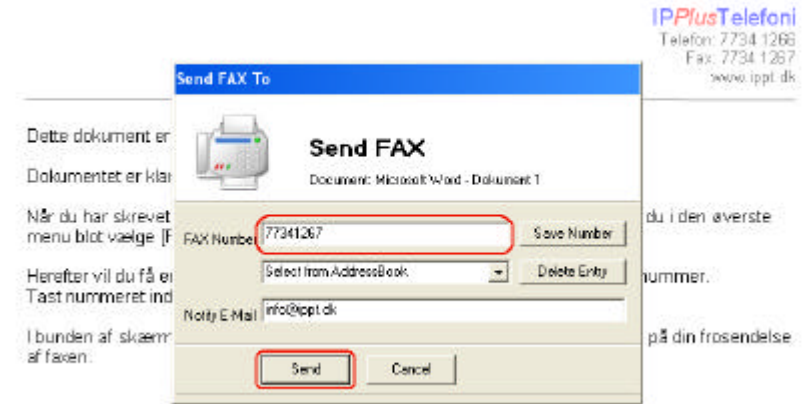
IPPlusTelefoni
Telefon: 7734 1266
Fax: 7734 1267
www.ippt.dk

Dette dokument er

Dokumentet er klar

Når du har skrevet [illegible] du i den øverste menu blot vælge [F

Herefter vil du få e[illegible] nummer. Tast nummeret ind

I bunden af skærm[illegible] på din frosendelse af faxen.

Send FAX To

Send FAX

Document: Microsoft Word - Dokument 1

FAX Number 77341267

Save Number

Select from AddressBook

Delete Entry

Notify E-Mail info@ippt.dk

Send

Cancel